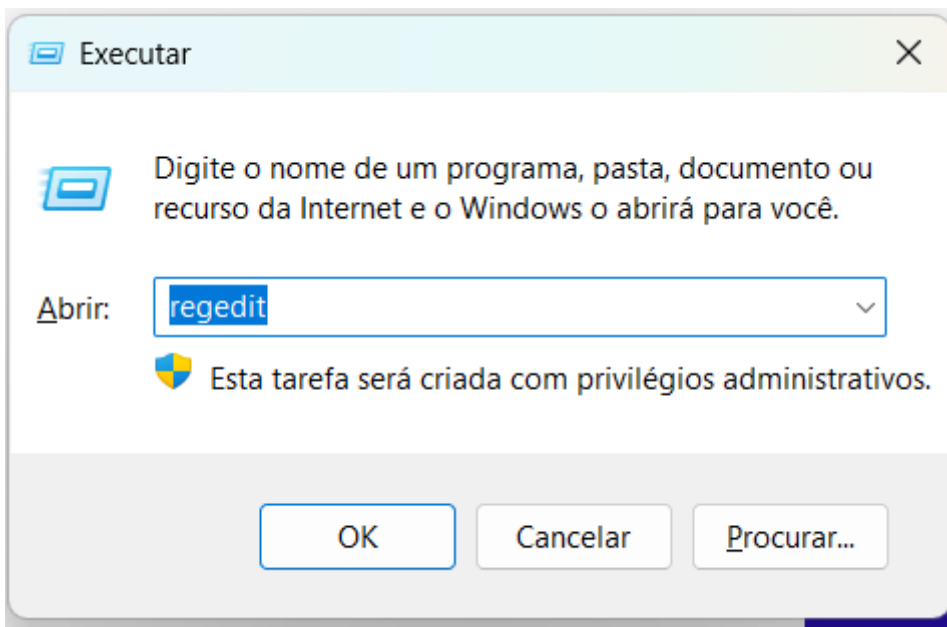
Executar

Digite o nome de um programa, pasta, documento ou recurso da Internet e o Windows o abrirá para você.

Abrir: regedit

Esta tarefa será criada com privilégios administrativos.

OK Cancelar Procurar...